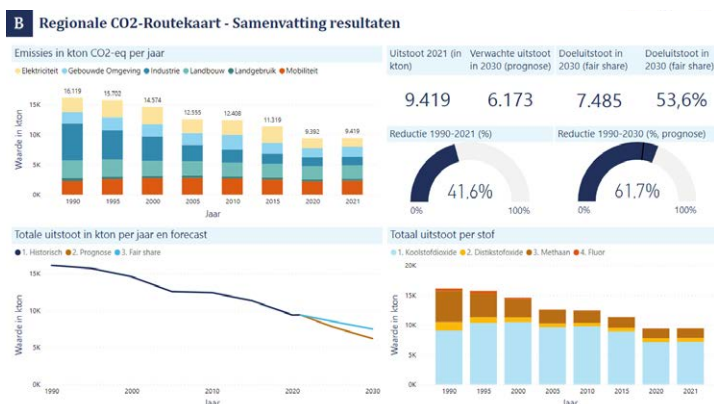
B Regionale CO2-Routekaart - Samenvatting resultaten

Emissies in kton CO2-eq per jaar

Elektriciteit, Gebouwde Omgeving, Industrie, Landbouw, Landgebruik, Mobiliteit

16.119, 15.702, 14.574, 12.555, 12.408, 11.319, 9.392, 9.419

15K, 10K, 5K, 0K

Waarde in kton

1990, 1995, 2000, 2005, 2010, 2015, 2020, 2021

Jaar

Uitstoot 2021 (in kton)
9.419

Verwachte uitstoot in 2030 (prognose)
6.173

Doeluitstoot in 2030 (fair share)
7.485

Doeluitstoot in 2030 (fair share)
53,6%

Reductie 1990-2021 (%)
41.6%
0%
100%

Reductie 1990-2030 (%, prognose)
61.7%
0%
100%

Totale uitstoot in kton per jaar en forecast

1. Historisch, 2. Prognose, 3. Fair share

15K, 10K, 5K, 0K

Waarde in kton

1990, 2000, 2010, 2020, 2030

Jaar

Totaal uitstoot per stof

1. Koolstofdioxide, 2. Distikstofoxide, 3. Methaan, 4. Fluor

20K, 15K, 10K, 5K, 0K

Waarde in kton

1990, 1995, 2000, 2005, 2010, 2015, 2020, 2021

Jaar